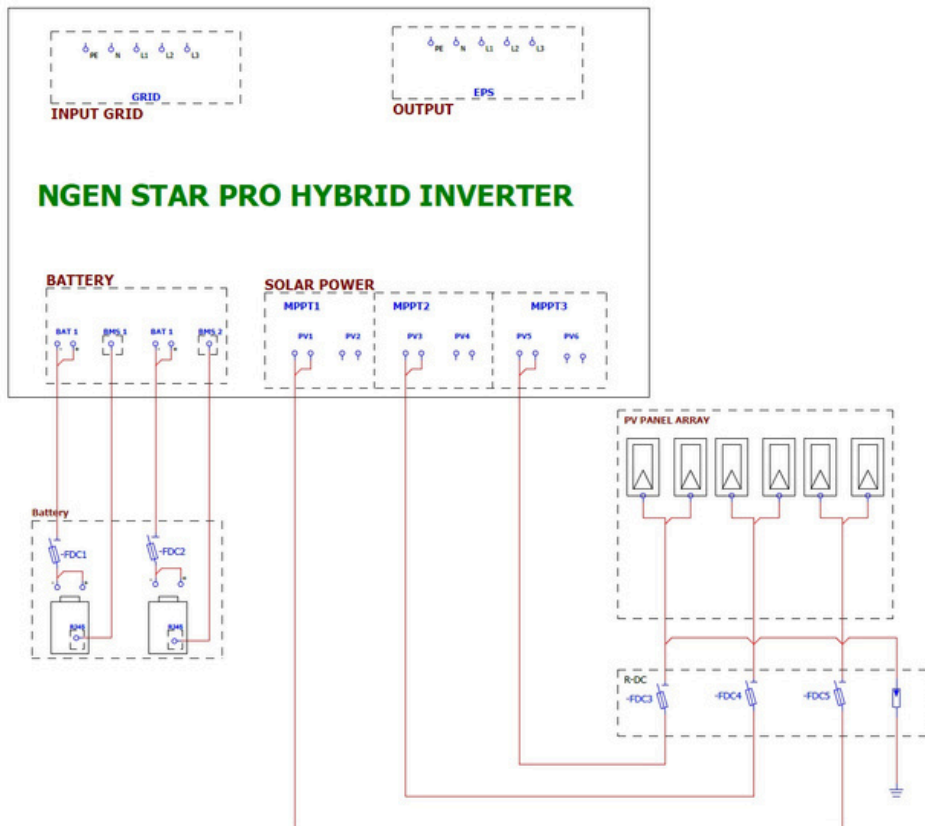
PE N L1 L2 L3

GRID

INPUT GRID

PE N L1 L2 L3

EPS

OUTPUT

NGEN STAR PRO HYBRID INVERTER

BATTERY

BAT 1 BMS 1 BAT 1 BMS 2

SOLAR POWER

MPPT1

PV1 PV2

MPPT2

PV3 PV4

MPPT3

PV5 PV6

PV PANEL ARRAY

Battery

-FDC1

-FDC2

BMS

BMS

R-DC

-FDC3

-FDC4

-FDC5